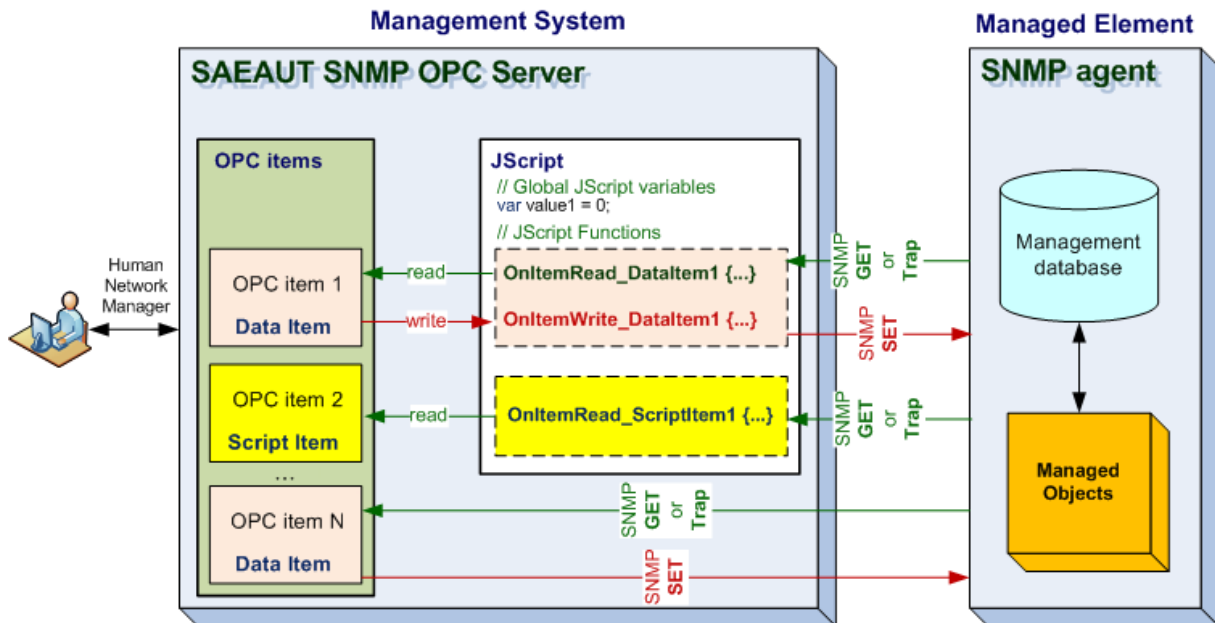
Management System

Managed Element

SAEAUT SNMP OPC Server

SNMP agent

OPC items

JScript

// Global JScript variables
var value1 = 0;

// JScript Functions

Human Network Manager

OPC item 1

Data Item

read

write

OnItemRead_DataItem1 {...}

OnItemWrite_DataItem1 {...}

SNMP GET or Trap

SNMP SET

Management database

OPC item 2

Script Item

read

OnItemRead_ScriptItem1 {...}

SNMP GET or Trap

Managed Objects

...

OPC item N

Data Item

SNMP GET or Trap

SNMP SET